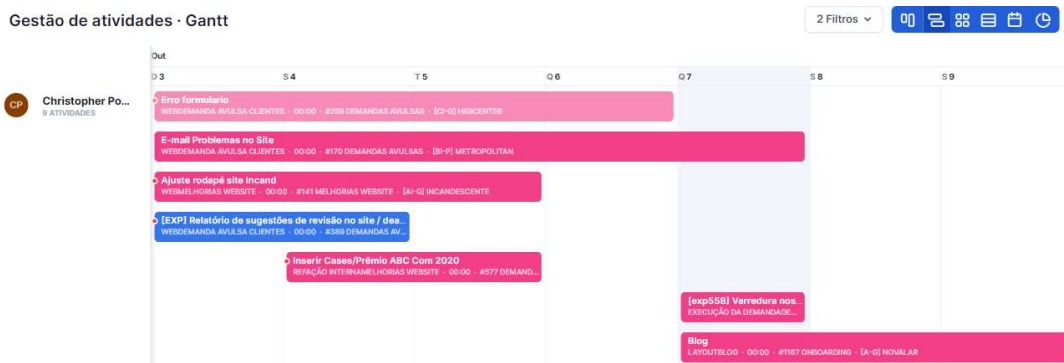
Gestão de atividades · Gantt

2 Filtros

Out

D 3
S 4
T 5
Q 6
Q 7
S 8
S 9

CP
Christopher Po...
9 ATIVIDADES

Erro formulario
WEBDEMANDA AVULSA CLIENTES · 00:00 · #258 DEMANDAS AVULSAS · [CI-G] HIGICENTER

E-mail Problemas no Site
WEBDEMANDA AVULSA CLIENTES · 00:00 · #170 DEMANDAS AVULSAS · [BI-P] METROPOLITAN

Ajuste rodapé site incand
WEBMELHORIAS WEBSITE · 00:00 · #141 MELHORIAS WEBSITE · [AI-G] INCANDESCENTE

[EXP] Relatório de sugestões de revisão no site / dea...
WEBDEMANDA AVULSA CLIENTES · 00:00 · #389 DEMANDAS AV...

Inserir Cases/Prêmio ABC Com 2020
REFAÇÃO INTERNAMELHORIAS WEBSITE · 00:00 · #577 DEMAND...

[exp558] Varredura nos...
EXECUÇÃO DA DEMANDADE...

Blog
LAYOUTBLOG · 00:00 · #1167 ONBOARDING · [A-G] NOVALAR